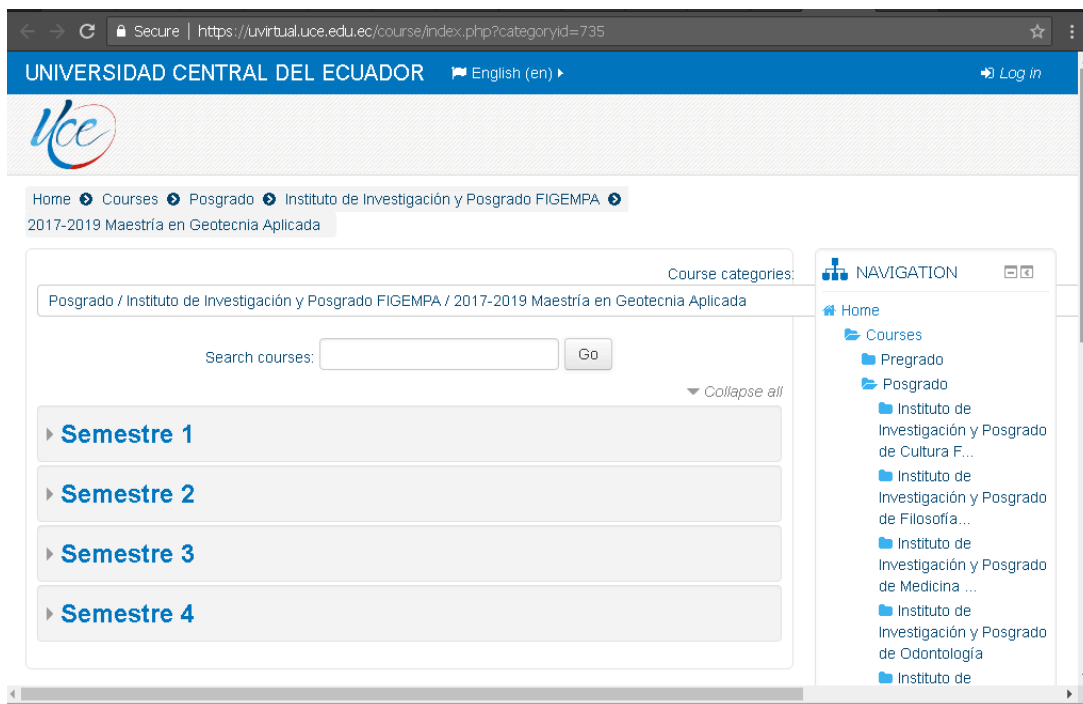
Secure | https://uvirtual.uce.edu.ec/course/index.php?categoryid=735

UNIVERSIDAD CENTRAL DEL ECUADOR English (en) Log in

Uce

Home Courses Posgrado Instituto de Investigación y Posgrado FIGEMPA 2017-2019 Maestría en Geotecnia Aplicada

Course categories: Posgrado / Instituto de Investigación y Posgrado FIGEMPA / 2017-2019 Maestría en Geotecnia Aplicada

Search courses: Go

Collapse all

Semestre 1

Semestre 2

Semestre 3

Semestre 4

NAVIGATION

Home
Courses
Pregrado
Posgrado
Instituto de Investigación y Posgrado de Cultura F...
Instituto de Investigación y Posgrado de Filosofía...
Instituto de Investigación y Posgrado de Medicina ...
Instituto de Investigación y Posgrado de Odontología
Instituto de